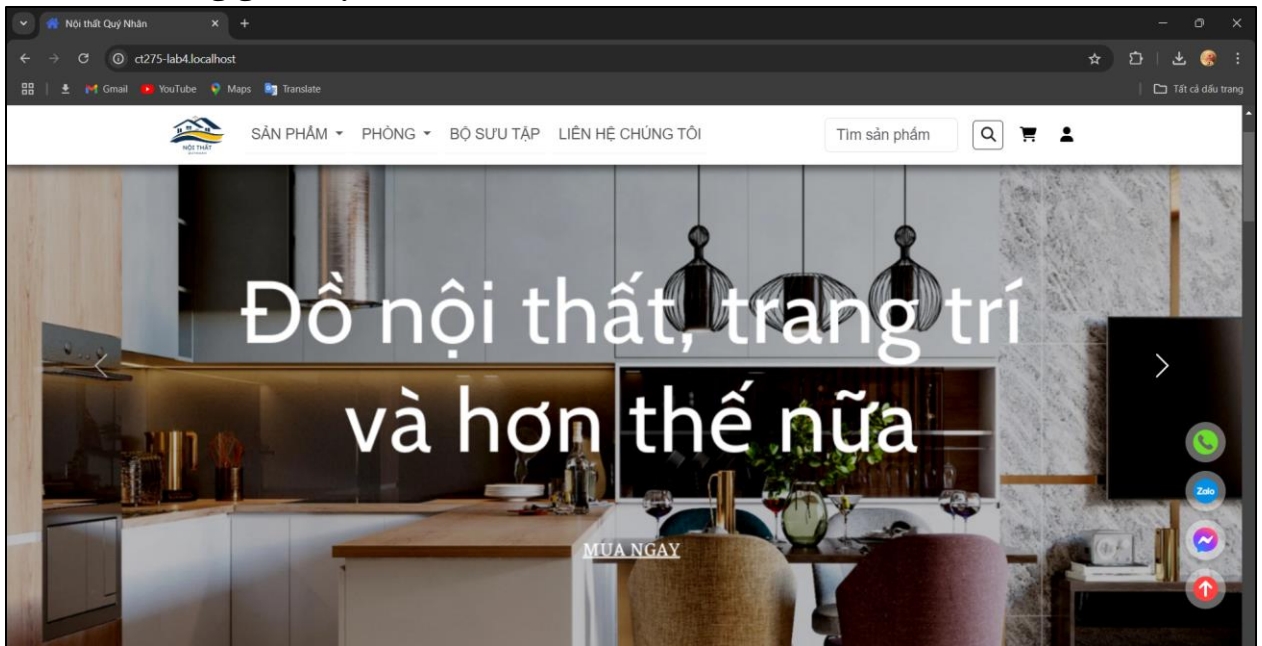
Nội thất Quý Nhân

ct275-lab4.localhost

Gmail YouTube Maps Translate

Tất cả dấu trang

NỘI THẤT

SẢN PHẨM PHÒNG BỘ SƯU TẬP LIÊN HỆ CHÚNG TÔI

Tìm sản phẩm

Đồ nội thất, trang trí và hơn thế nữa

MUA NGAY

Zalo